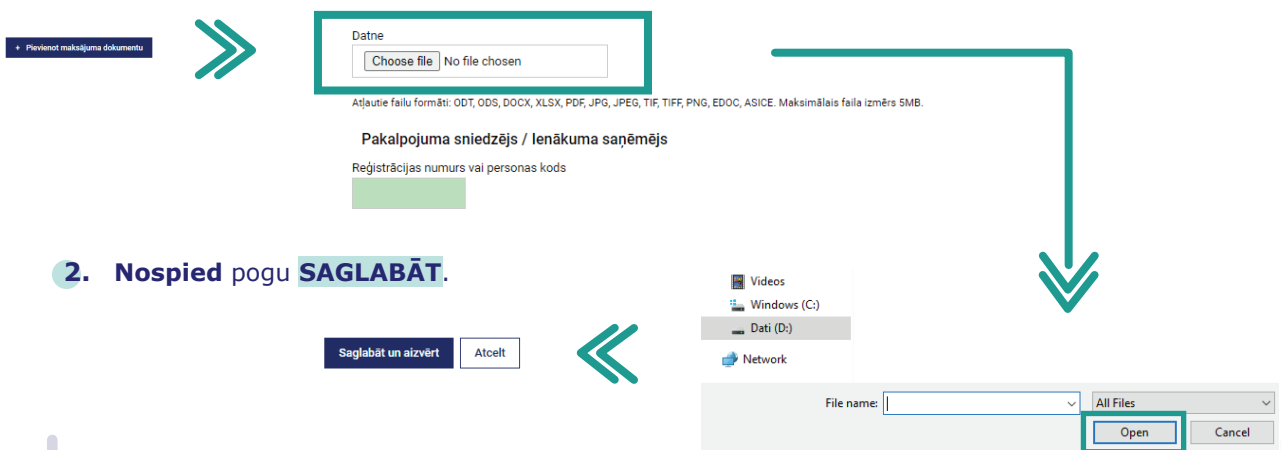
+ Pievienot maksājuma dokumentu

Datne
Choose file No file chosen

Atļautie failu formāti: ODT, ODS, DOCX, XLSX, PDF, JPG, JPEG, TIF, TIFF, PNG, EDOC, ASICE. Maksimālais faila izmērs 5MB.

Pakalpojuma sniedzējs / Ienākuma saņēmējs

Reģistrācijas numurs vai personas kods

Videos
Windows (C:)
Dati (D:)
Network

2. Nospied pogu SAGLABĀT.

Saglabāt un aizvērt
Atcelt

File name:
All Files
Open
Cancel